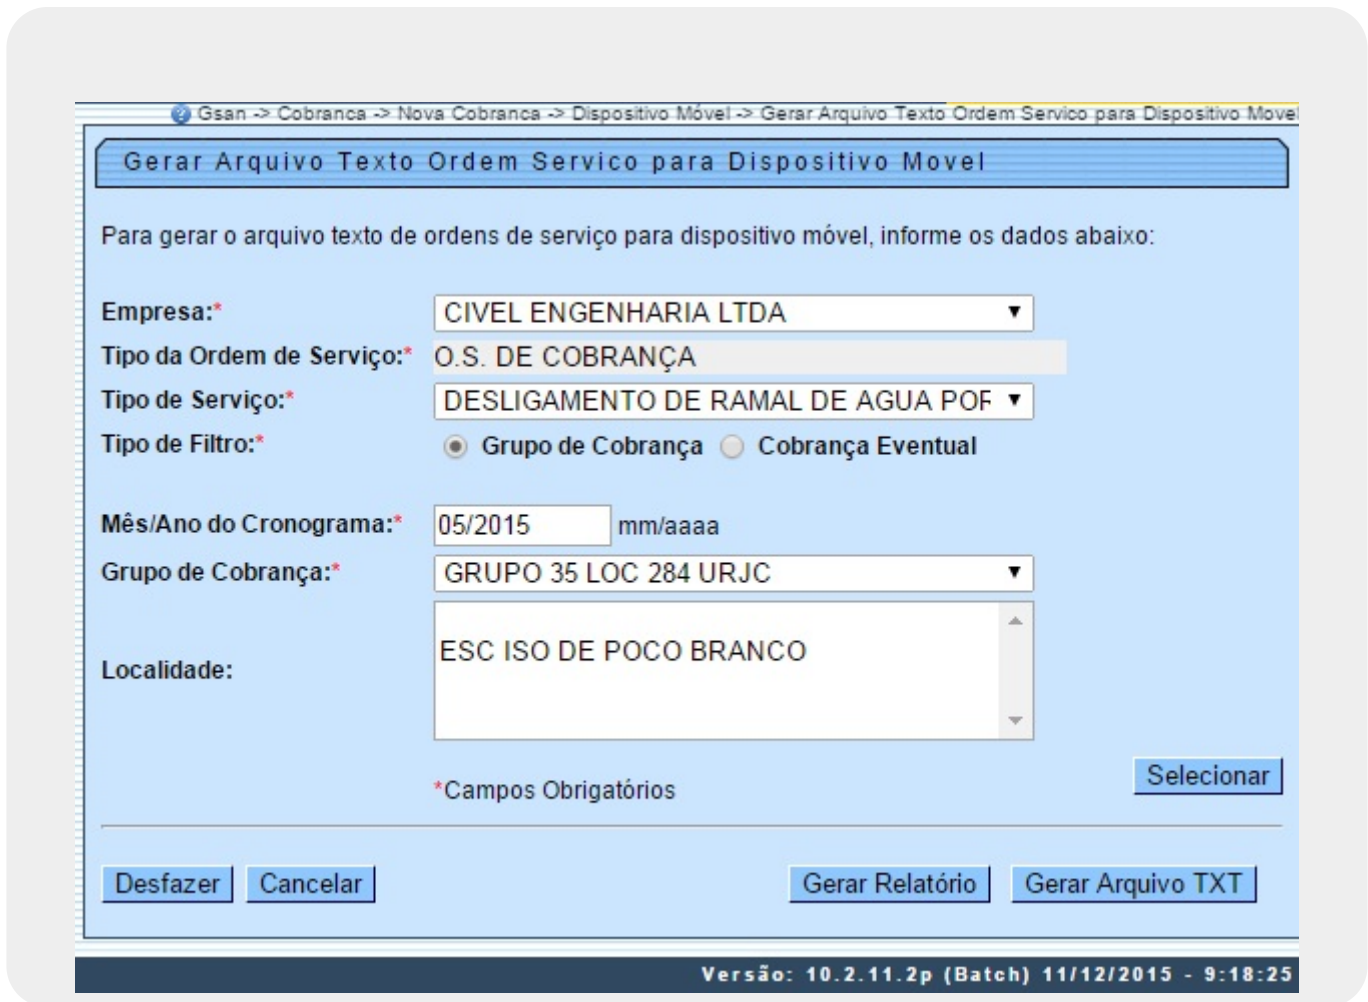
Gsan -> Cobranca -> Nova Cobranca -> Dispositivo Móvel -> Gerar Arquivo Texto Ordem Servico para Dispositivo Movel

Gerar Arquivo Texto Ordem Servico para Dispositivo Movel

Para gerar o arquivo texto de ordens de serviço para dispositivo móvel, informe os dados abaixo:

Empresa:* CIVEL ENGENHARIA LTDA
Tipo da Ordem de Serviço:* O.S. DE COBRANÇA
Tipo de Serviço:* DESLIGAMENTO DE RAMAL DE AGUA POF
Tipo de Filtro:* Grupo de Cobrança Cobrança Eventual

Mês/Ano do Cronograma:* 05/2015 mm/aaaa
Grupo de Cobrança:* GRUPO 35 LOC 284 URJC
Localidade: ESC ISO DE POCO BRANCO

Selecionar

*Campos Obrigatórios

Desfazer Cancelar Gerar Relatório Gerar Arquivo TXT

Versão: 10.2.11.2p (Batch) 11/12/2015 - 9:18:25